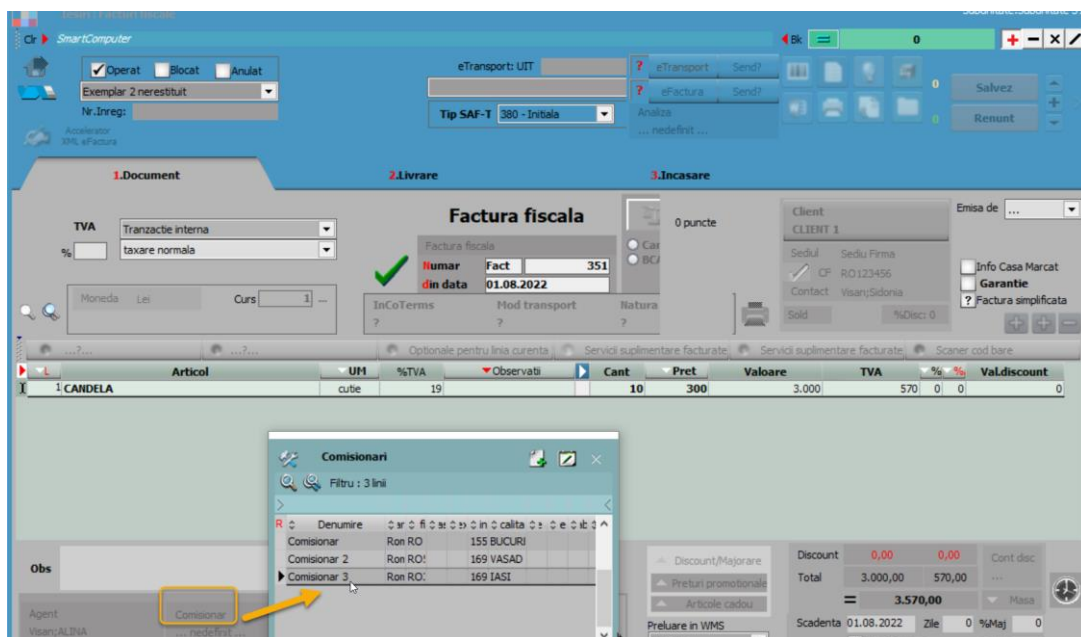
Iesiri : Facturi fiscale
Clr SmartComputer
Bk 0
Operat Blocat Anulat
Exemplar 2 nerestituit
Nr.Inreg:
Accelerator XML eFactura
eTransport: UIT
Tip SAF-T 380 - Initiala
eTransport Send?
eFactura Send?
Analiza
... nedefinit ...
0
0
Salvez
Renunt
1.Document
2.Livrare
3.Incasare
TVA Tranzactie interna
% taxare normala
Factura fiscala
Factura fiscala
Numar Fact 351
din data 01.08.2022
0 puncte
Client
CLIENT 1
Sediul Sediu Firma
CF RO123456
Contact Visan;Sidonia
Sold %Disc: 0
Emisa de ...
Info Casa Marcat
Garantie
? Factura simplificata
Moneda Lei
Curs 1 ...
InCoTerms ?
Mod transport ?
Natura ?
...?... ...?...
Optionale pentru linia curenta
Servicii suplimentare facturate
Servicii suplimentare facturate
Scaner cod bare
| L | Articol | UM | %TVA | Observatii | Cant | Pret | Valoare | TVA | % | % | Val.discount |
|---|---|---|---|---|---|---|---|---|---|---|---|
| 1 | CANDELA | cutie | 19 | | 10 | 300 | 3.000 | 570 | 0 | 0 | 0 |
Comisionari
Filtru : 3 linii
| Denumire | | | |
|---|---|---|---|
| Comisionar | Ron RO | 155 BUCURI |
| Comisionar 2 | Ron RO: | 169 VASAD |
| Comisionar 3 | Ron RO: | 169 IASI |
Obs
Agent
Visan;ALINA
Comisionar
... nedefinit ...
Discount/Majorare
Preturi promotionale
Articole cadou
Preluare in WMS
Discount 0,00 0,00
Total 3.000,00 570,00
= 3.570,00
Cont disc
Masa
Scadenta 01.08.2022 Zile 0 %Maj 0